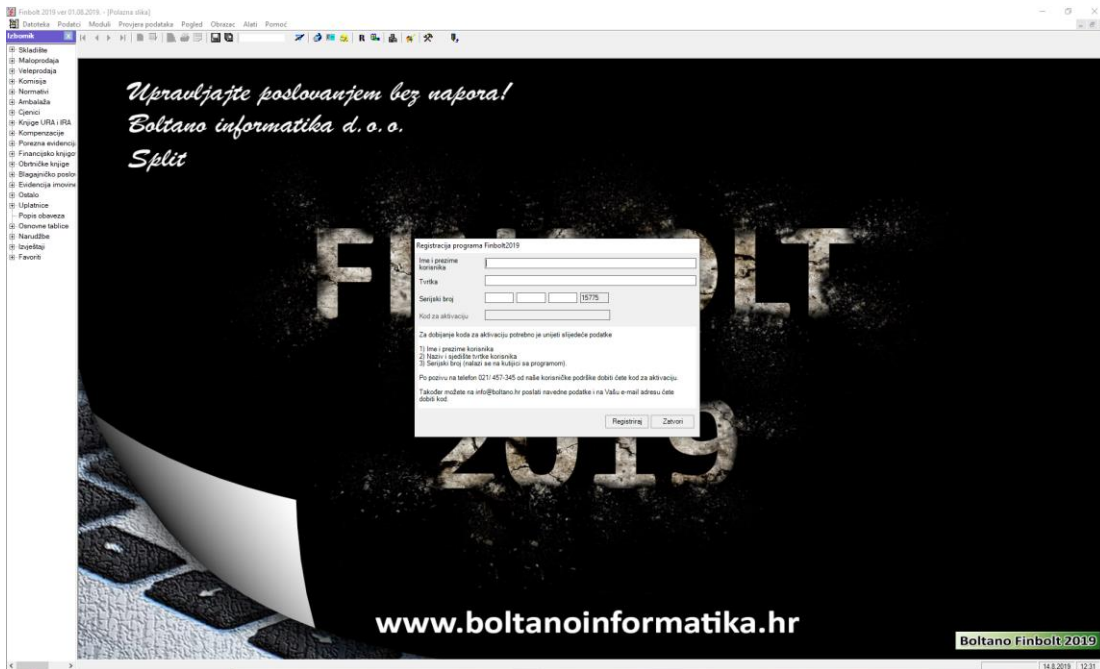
Finbolt 2019 ver 01.08.2019. - [Polazna slika]

Datoteka Podatci Moduli Provjera podataka Pogled Obrazac Alati Pomoć

Izbornik

Skladište
Maloprodaja
Veleprodaja
Komisija
Normativi
Ambalaža
Cjenici
Knjige URA i IRA
Kompenzacije
Porezna evidencija
Financijsko knjigo
Obrtničke knjige
Blagajničko poslo
Evidencija imovine
Ostalo
Uplatnice
Popis obaveza
Osnovne tablice
Narudžbe
Izvještaji
Favoriti

Upravljajte poslovanjem bez napora!
Boltano informatika d.o.o.
Split

FINBOLT
2019

Registracija programa Finbolt2019

Ime i prezime korisnika
Tvrtka
Serijski broj
15775
Kod za aktivaciju

Za dobijanje koda za aktivaciju potrebno je unijeti slijedeće podatke

1) Ime i prezime korisnika
2) Naziv i sjedište tvrtke korisnika
3) Serijski broj (nalazi se na kutijici sa programom)

Po pozivu na telefon 021/ 457-345 od naše korisničke podrške dobiti ćete kod za aktivaciju.

Također možete na info@boltano.hr poslati navedne podatke i na Vašu e-mail adresu ćete dobiti kod.

Registriraj
Zatvori

www.boltanoinformatika.hr

Boltano Finbolt 2019

14.8.2019. 12:31